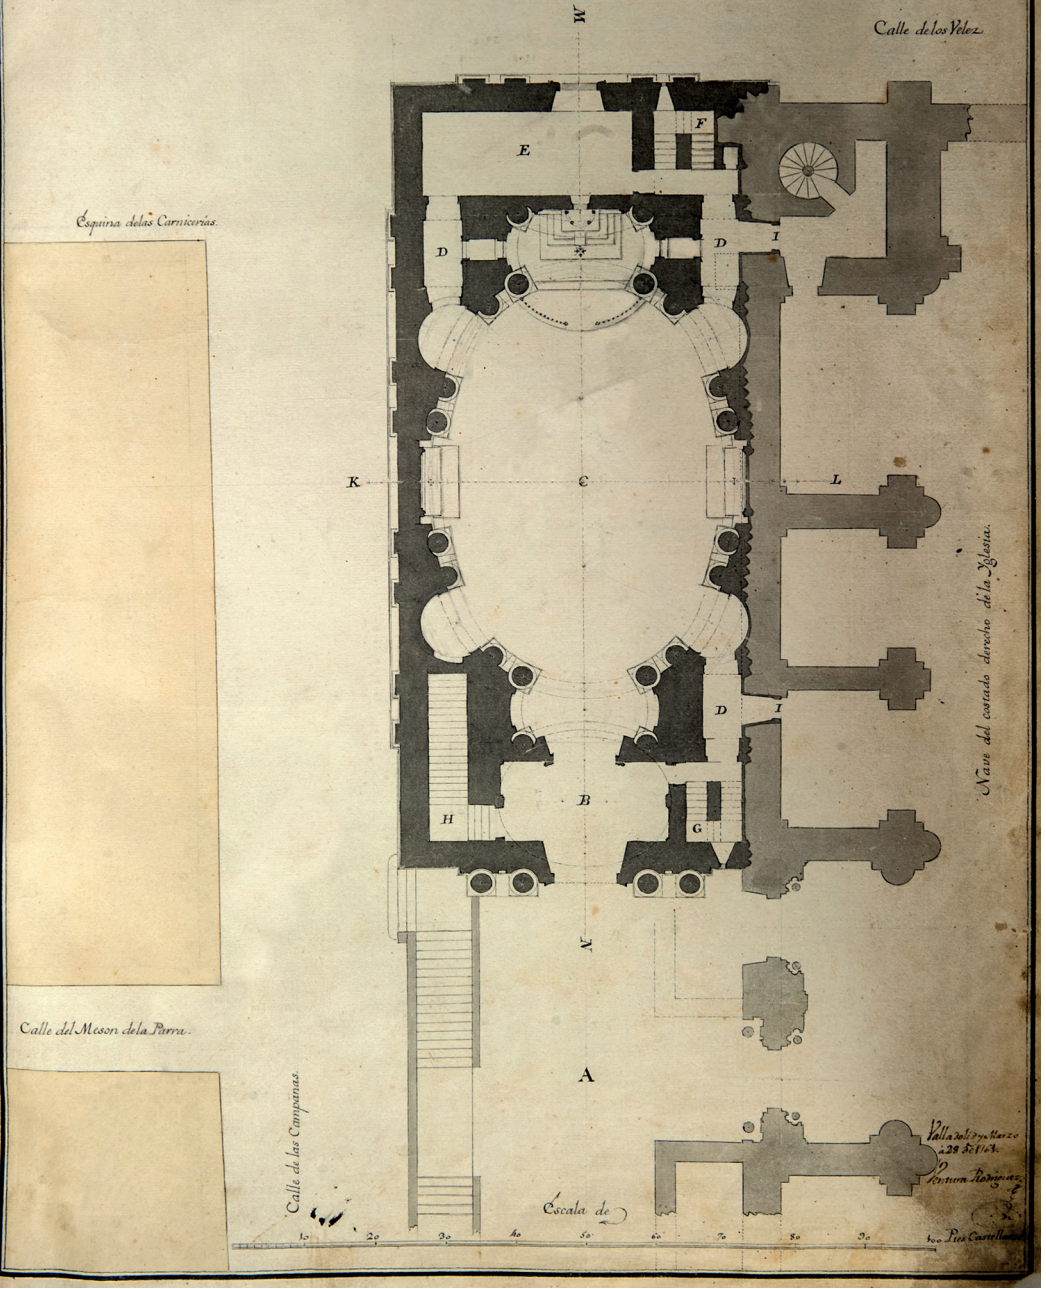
M

Calle delos Velez

F

E

Esquina delas Carnicerias.

D

D

I

K

C

L

Nave del costado derecho de la Yglesia.

D

I

B

H

G

N

Calle del Meson dela Parra.

A

Calle de las Campanas.

Valladolid 29 Marzo a 29 de 1768.
Ventura Rodriguez

Escala de

10 20 30 40 50 60 70 80 90 100 Pies Castellanos